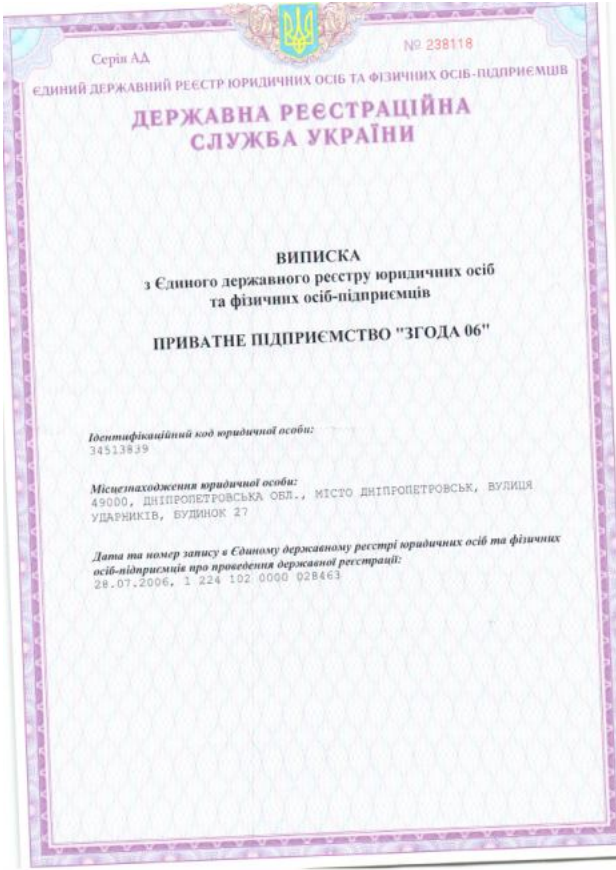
Серія АД

№ 238118

ЄДИНИЙ ДЕРЖАВНИЙ РЕЄСТР ЮРИДИЧНИХ ОСІБ ТА ФІЗИЧНИХ ОСІБ-ПІДПРИЄМЦІВ

ДЕРЖАВНА РЕЄСТРАЦІЙНА СЛУЖБА УКРАЇНИ

ВИПИСКА
з Єдиного державного реєстру юридичних осіб та фізичних осіб-підприємців

ПРИВАТНЕ ПІДПРИЄМСТВО "ЗГОДА 06"

Ідентифікаційний код юридичної особи:
34513839

Місцезнаходження юридичної особи:
49000, ДНІПРОПЕТРОВСЬКА ОБЛ., МІСТО ДНІПРОПЕТРОВСЬК, ВУЛИЦЯ УДАРНИКІВ, БУДИНОК 27

Дата та номер запису в Єдиному державному реєстрі юридичних осіб та фізичних осіб-підприємців про проведення державної реєстрації:
28.07.2006, 1 224 102 0000 028463